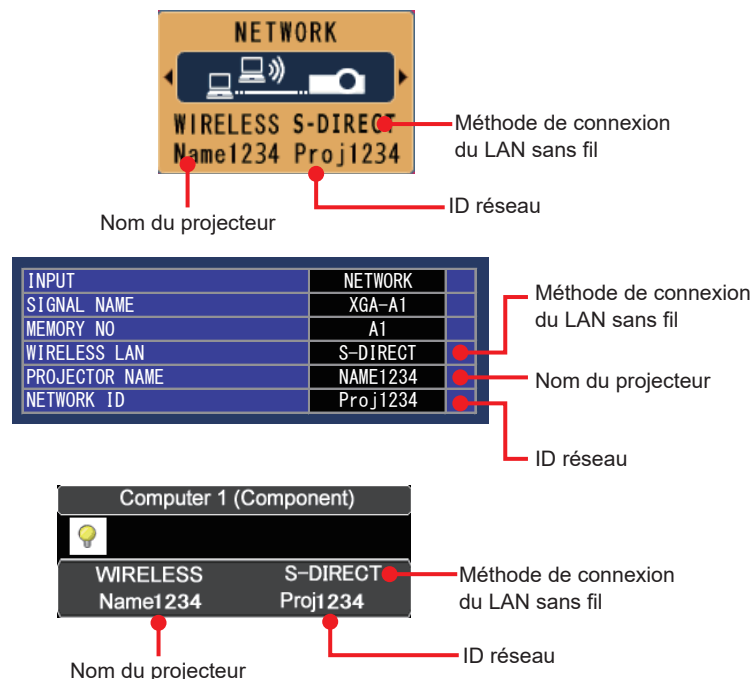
NETWORK

WIRELESS S-DIRECT
Name1234 Proj1234

Méthode de connexion du LAN sans fil

ID réseau

Nom du projecteur

| INPUT | NETWORK |
|---|---|
| SIGNAL NAME | XGA-A1 |
| MEMORY NO | A1 |
| WIRELESS LAN | S-DIRECT |
| PROJECTOR NAME | NAME1234 |
| NETWORK ID | Proj1234 |

Méthode de connexion du LAN sans fil

Nom du projecteur

ID réseau

Computer 1 (Component)

WIRELESS S-DIRECT
Name1234 Proj1234

Méthode de connexion du LAN sans fil

ID réseau

Nom du projecteur